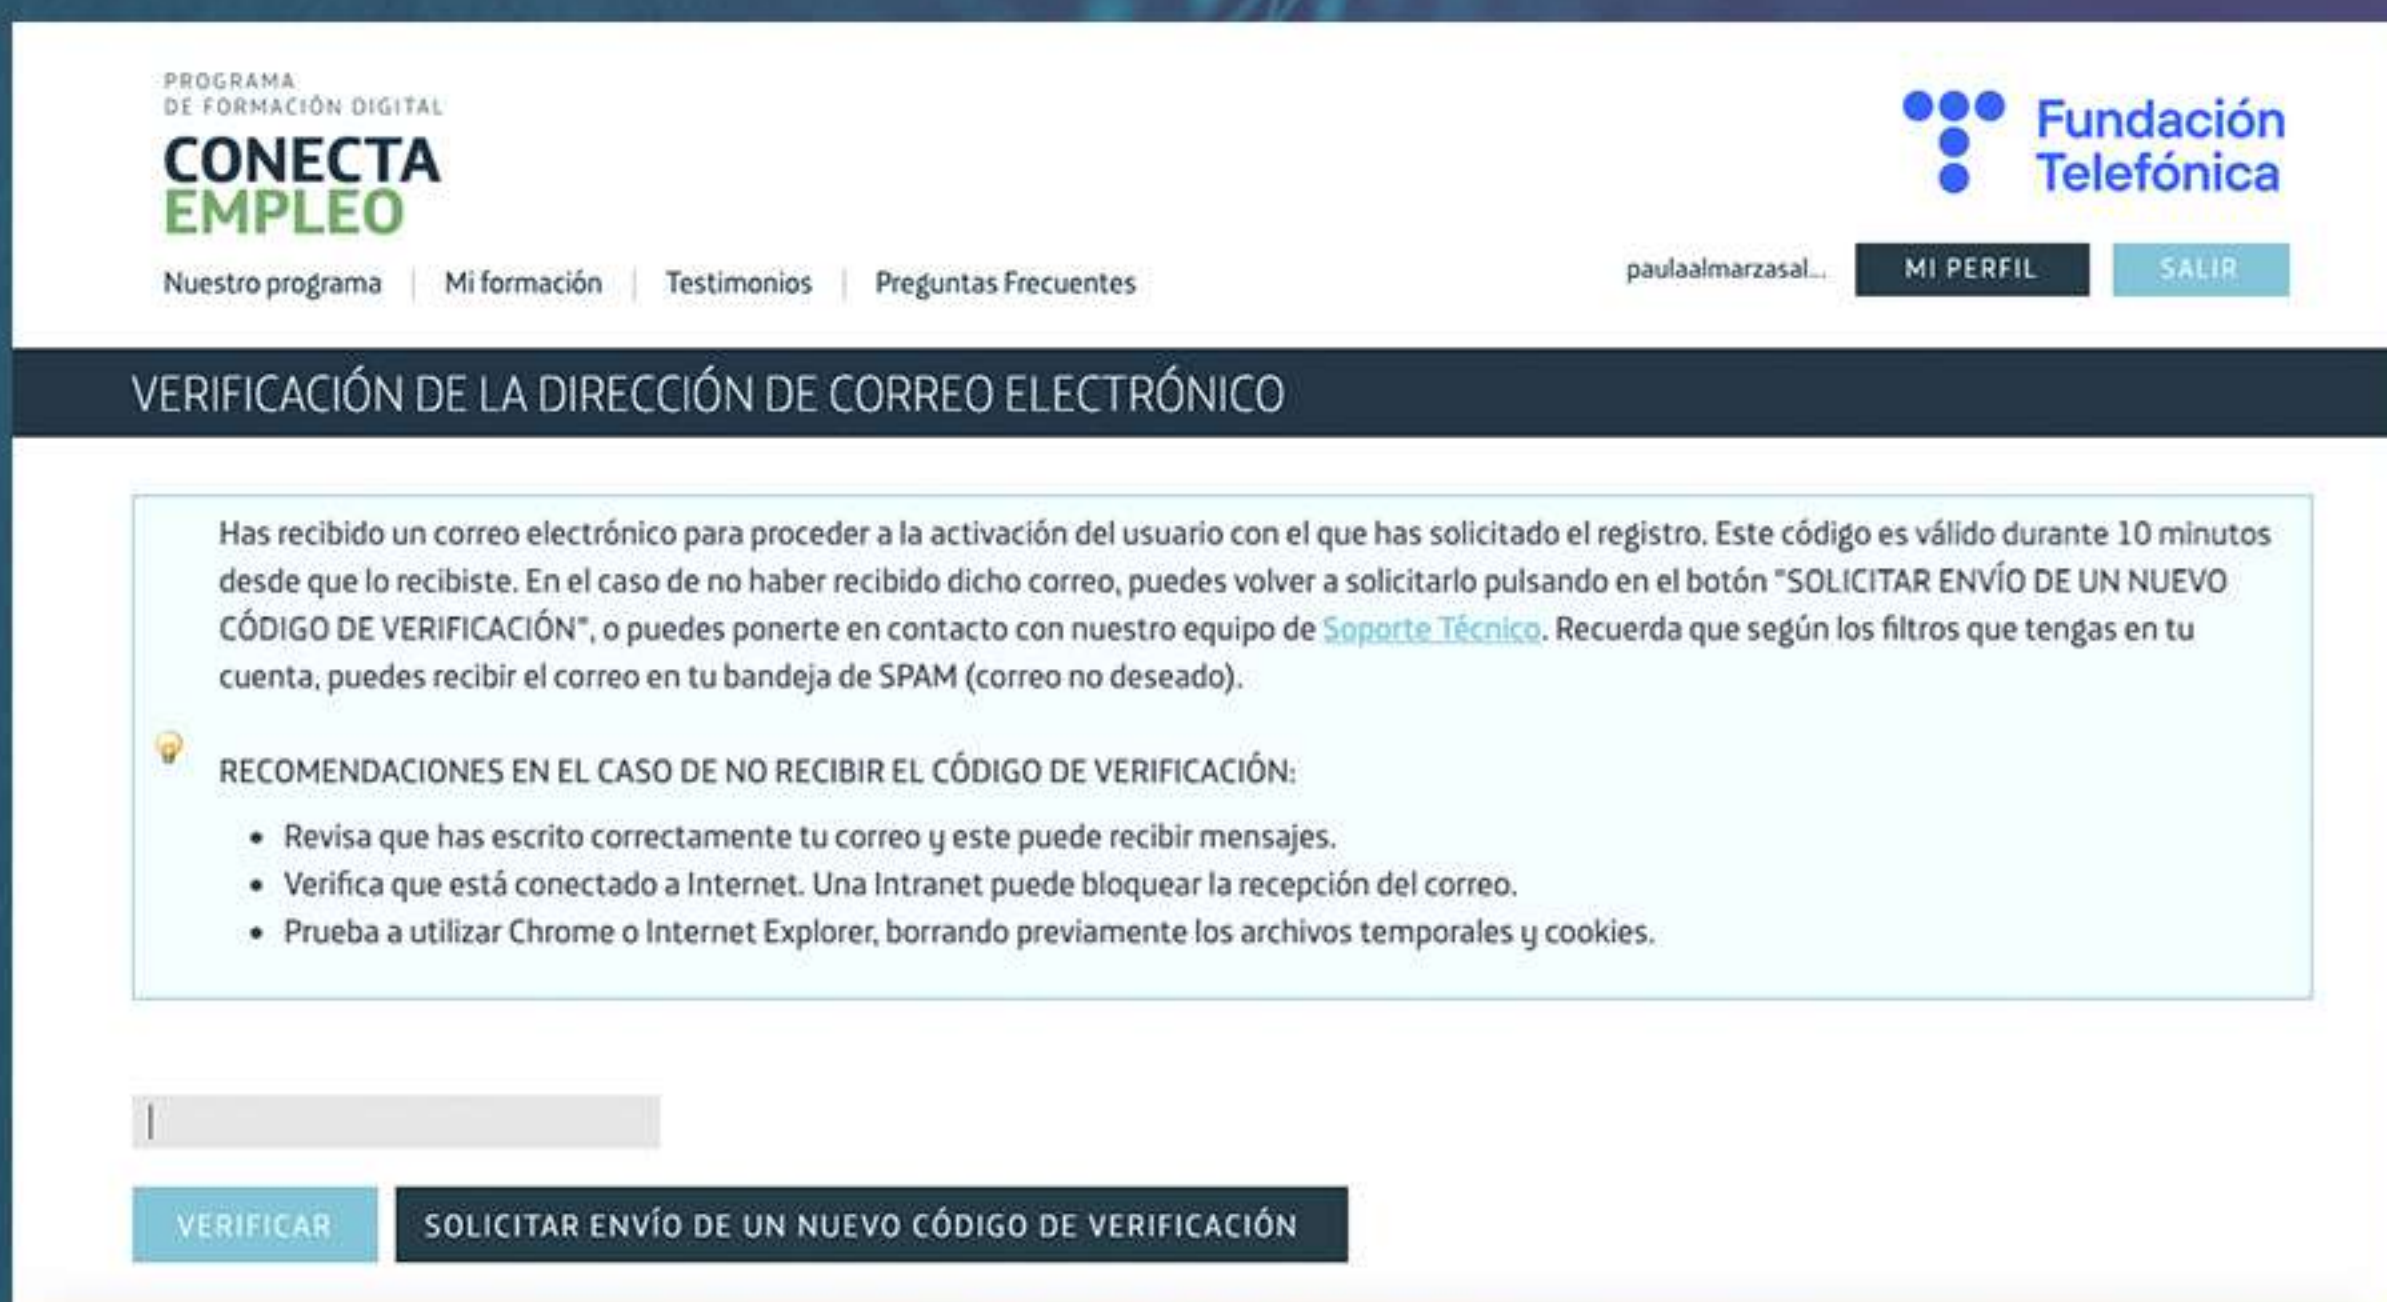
PROGRAMA DE FORMACIÓN DIGITAL
CONECTA EMPLEO

Fundación Telefónica

Nuestro programa | Mi formación | Testimonios | Preguntas Frecuentes

paulaalmarzasal... MI PERFIL SALIR

VERIFICACIÓN DE LA DIRECCIÓN DE CORREO ELECTRÓNICO

Has recibido un correo electrónico para proceder a la activación del usuario con el que has solicitado el registro. Este código es válido durante 10 minutos desde que lo recibiste. En el caso de no haber recibido dicho correo, puedes volver a solicitarlo pulsando en el botón "SOLICITAR ENVÍO DE UN NUEVO CÓDIGO DE VERIFICACIÓN", o puedes ponerte en contacto con nuestro equipo de Soporte Técnico. Recuerda que según los filtros que tengas en tu cuenta, puedes recibir el correo en tu bandeja de SPAM (correo no deseado).

RECOMENDACIONES EN EL CASO DE NO RECIBIR EL CÓDIGO DE VERIFICACIÓN:

- Revisa que has escrito correctamente tu correo y este puede recibir mensajes.
- Verifica que está conectado a Internet. Una Intranet puede bloquear la recepción del correo.
- Prueba a utilizar Chrome o Internet Explorer, borrando previamente los archivos temporales y cookies.

VERIFICAR SOLICITAR ENVÍO DE UN NUEVO CÓDIGO DE VERIFICACIÓN